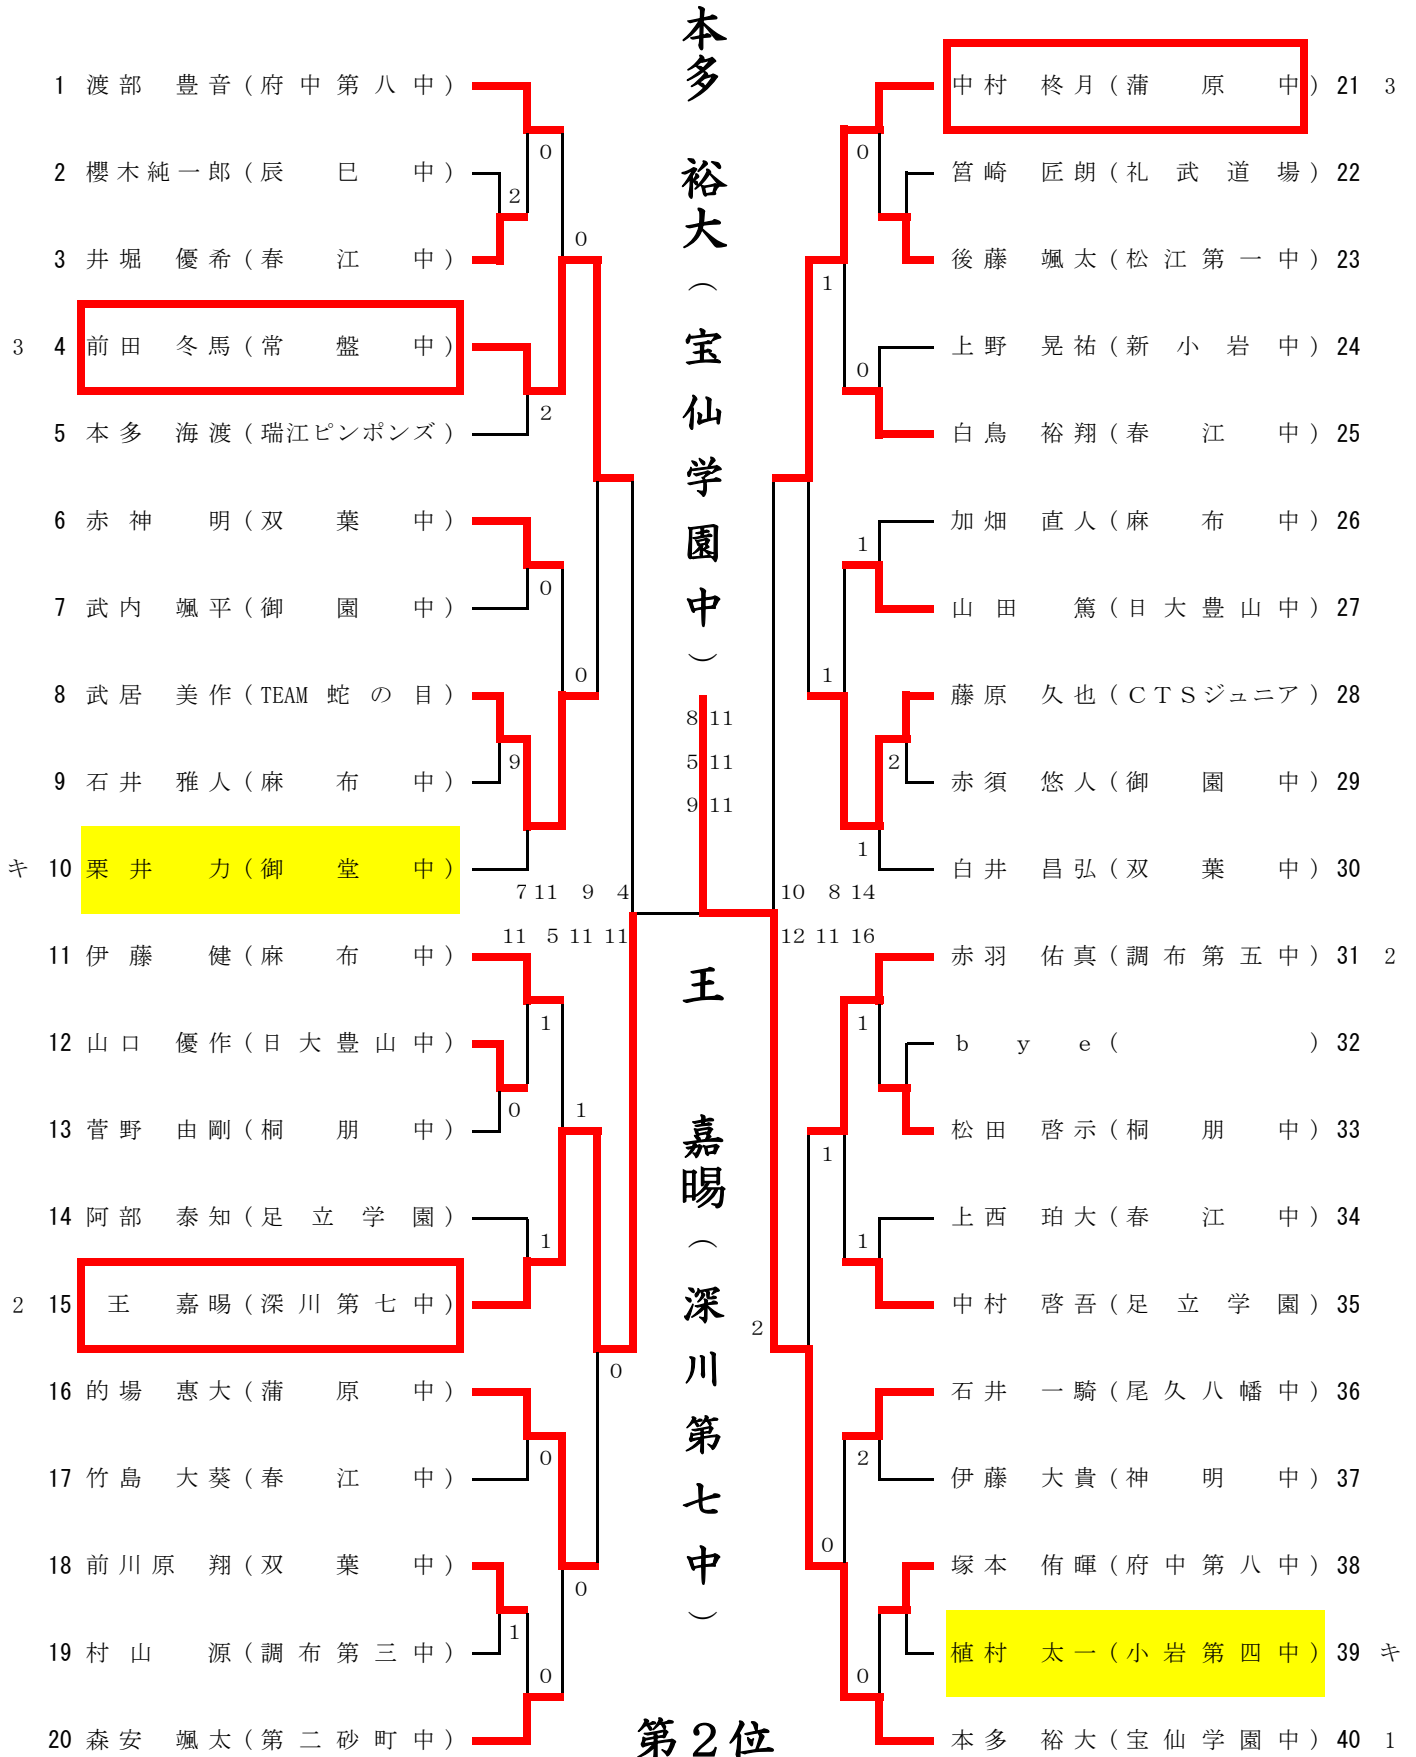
1 渡部 豊音（府中第八中）
2 櫻木純一郎（辰巳中）
3 井堀 優希（春江中）
3 4 前田 冬馬（常盤中）
5 本多 海渡（瑞江ピンポンズ）
6 赤神 明（双葉中）
7 武内 颯平（御園中）
8 武居 美作（TEAM 蛇の目）
9 石井 雅人（麻布中）
キ 10 栗井 力（御堂中）
11 伊藤 健（麻布中）
12 山口 優作（日大豊山中）
13 菅野 由剛（桐朋中）
14 阿部 泰知（足立学園）
2 15 王 嘉暘（深川第七中）
16 的場 惠大（蒲原中）
17 竹島 大葵（春江中）
18 前川原 翔（双葉中）
19 村山 源（調布第三中）
20 森安 颯太（第二砂町中）

0 2 0 2 0 0 9 7 11 9 4
11 5 11 11 1 0 1 1 0 0 1 0

本多裕大（宝仙学園中）

8 11
5 11
9 11

王 嘉暘（深川第七中）

第２位

中村 柊月（蒲原中）21 3
筥崎 匠朗（礼武道場）22
後藤 颯太（松江第一中）23
上野 晃祐（新小岩中）24
白鳥 裕翔（春江中）25
加畑 直人（麻布中）26
山田 篤（日大豊山中）27
藤原 久也（ＣＴＳジュニア）28
赤須 悠人（御園中）29
白井 昌弘（双葉中）30
赤羽 佑真（調布第五中）31 2
ｂｙｅ（ ）32
松田 啓示（桐朋中）33
上西 珀大（春江中）34
中村 啓吾（足立学園）35
石井 一騎（尾久八幡中）36
伊藤 大貴（神明中）37
塚本 侑暉（府中第八中）38
植村 太一（小岩第四中）39 キ
本多 裕大（宝仙学園中）40 1

0 1 0 1 1 2 1 10 8 14 12 11 16 1 1 1 2 2 0 0